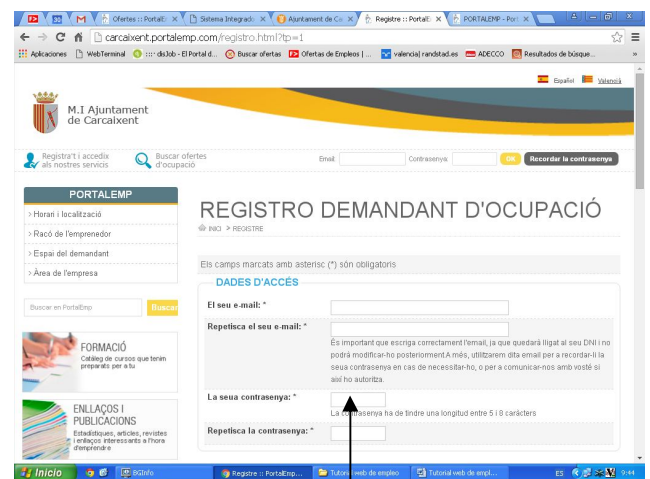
Ofertes :: PortalE | Sistema Integrado | Ajuntament de Ca | Registre :: PortalE | PORTALEMP - Port

carcaixent.portalemp.com/registro.html?tp=1

Aplicaciones | WebTerminal | :::: dxJob - El Portal d... | Buscar ofertas | Ofertas de Empleos | ... | valencia| randstad.es | ADECCO | Resultados de búsque...

Español | Valencià

M.I Ajuntament de Carcaixent

Registra't i accedix als nostres servicis | Buscar ofertes d'ocupació | Email | Contrasenya | OK | Recordar la contrasenya

PORTALEMP
› Horari i localització
› Racó de l'emprenedor
› Espai del demandant
› Àrea de l'empresa

Buscar en PortalEmp | Buscar

FORMACIÓ
Catàleg de cursos que tenim preparats per a tu

ENLLAÇOS I PUBLICACIONS
Estadístiques, articles, revistes i enllaços interessants a l'hora d'emprendre

REGISTRO DEMANDANT D'OCUPACIÓ
INICI > REGISTRE

Els camps marcats amb asterisc (*) són obligatoris

DADES D'ACCÉS

El seu e-mail: *

Repetisca el seu e-mail: *
És important que escriga correctament l'email, ja que quedarà lligat al seu DNI i no podrà modificar-ho posteriorment.A més, utilitzarem dita email per a recordar-li la seua contrasenya en cas de necessitar-ho, o per a comunicar-nos amb vosté si així ho autoritza.

La seua contrasenya: *
La contrasenya ha de tindre una longitud entre 5 i 8 caràcters

Repetisca la contrasenya: *

Inicio | BGInfo | Registre :: PortalEmp... | Tutorial web de empleo | Tutorial web de empl... | ES | 9:44